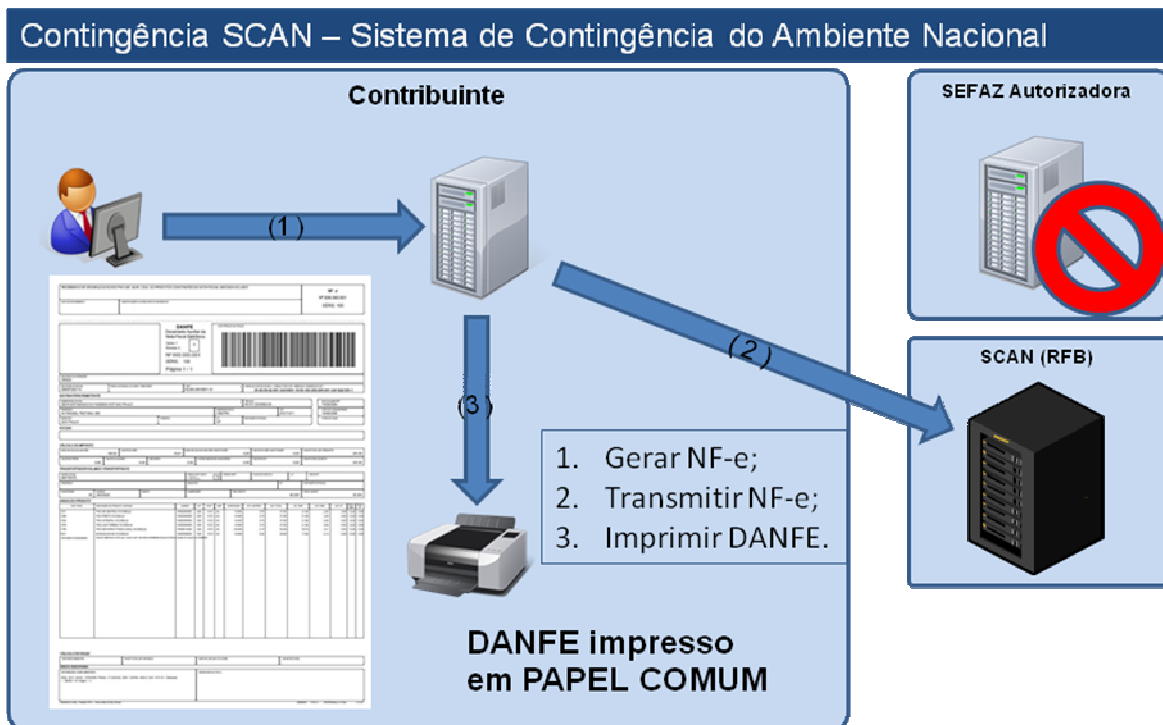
Contingência SCAN – Sistema de Contingência do Ambiente Nacional

Contribuinte

(1)

(2)

(3)

SEFAZ Autorizadora

SCAN (RFB)

1. Gerar NF-e;
2. Transmitir NF-e;
3. Imprimir DANFE.

DANFE impresso em PAPEL COMUM